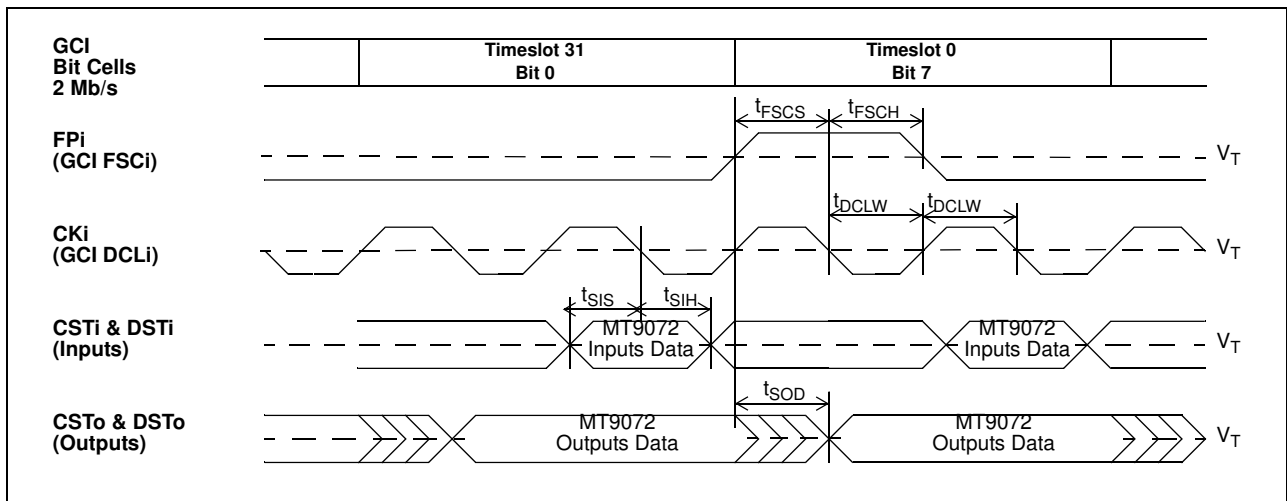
GCI
Bit Cells
2 Mb/s

Timeslot 31
Bit 0

Timeslot 0
Bit 7

$t_{FSCS}$ $t_{FSCH}$

FPi
(GCI FSCi)

$V_T$

$t_{DCLW}$ $t_{DCLW}$

CKi
(GCI DCLi)

$V_T$

$t_{SIS}$ $t_{SIH}$

CSTi & DSTi
(Inputs)

MT9072
Inputs Data

MT9072
Inputs Data

$V_T$

$t_{SOD}$

CSTo & DSTo
(Outputs)

MT9072
Outputs Data

MT9072
Outputs Data

$V_T$